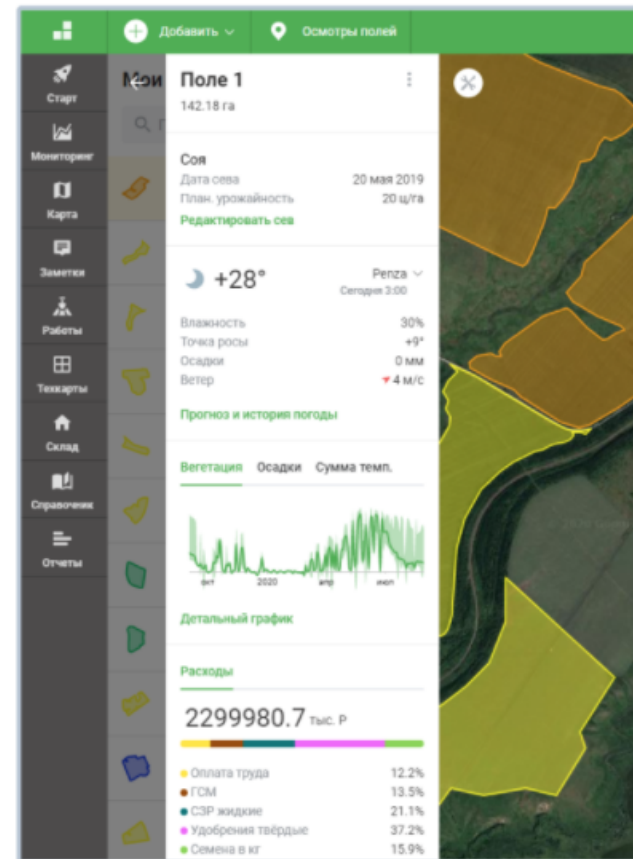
Добавить

Осмотры полей

Старт

Мониторинг

Карта

Заметки

Работы

Техкарты

Склад

Справочник

Отчеты

Мои

Поле 1

142.18 га

Соя

Дата сева 20 мая 2019

План. урожайность 20 ц/га

Редактировать сев

+28°

Penza

Сегодня 3:00

Влажность 30%

Точка росы +9°

Осадки 0 мм

Ветер 4 м/с

Прогноз и история погоды

Вегетация Осадки Сумма темп.

окт 2020 апр июл

Детальный график

Расходы

2299980.7 тыс. Р

Оплата труда 12.2%

ГСМ 13.5%

СЗР жидкие 21.1%

Удобрения твёрдые 37.2%

Семена в кг 15.9%